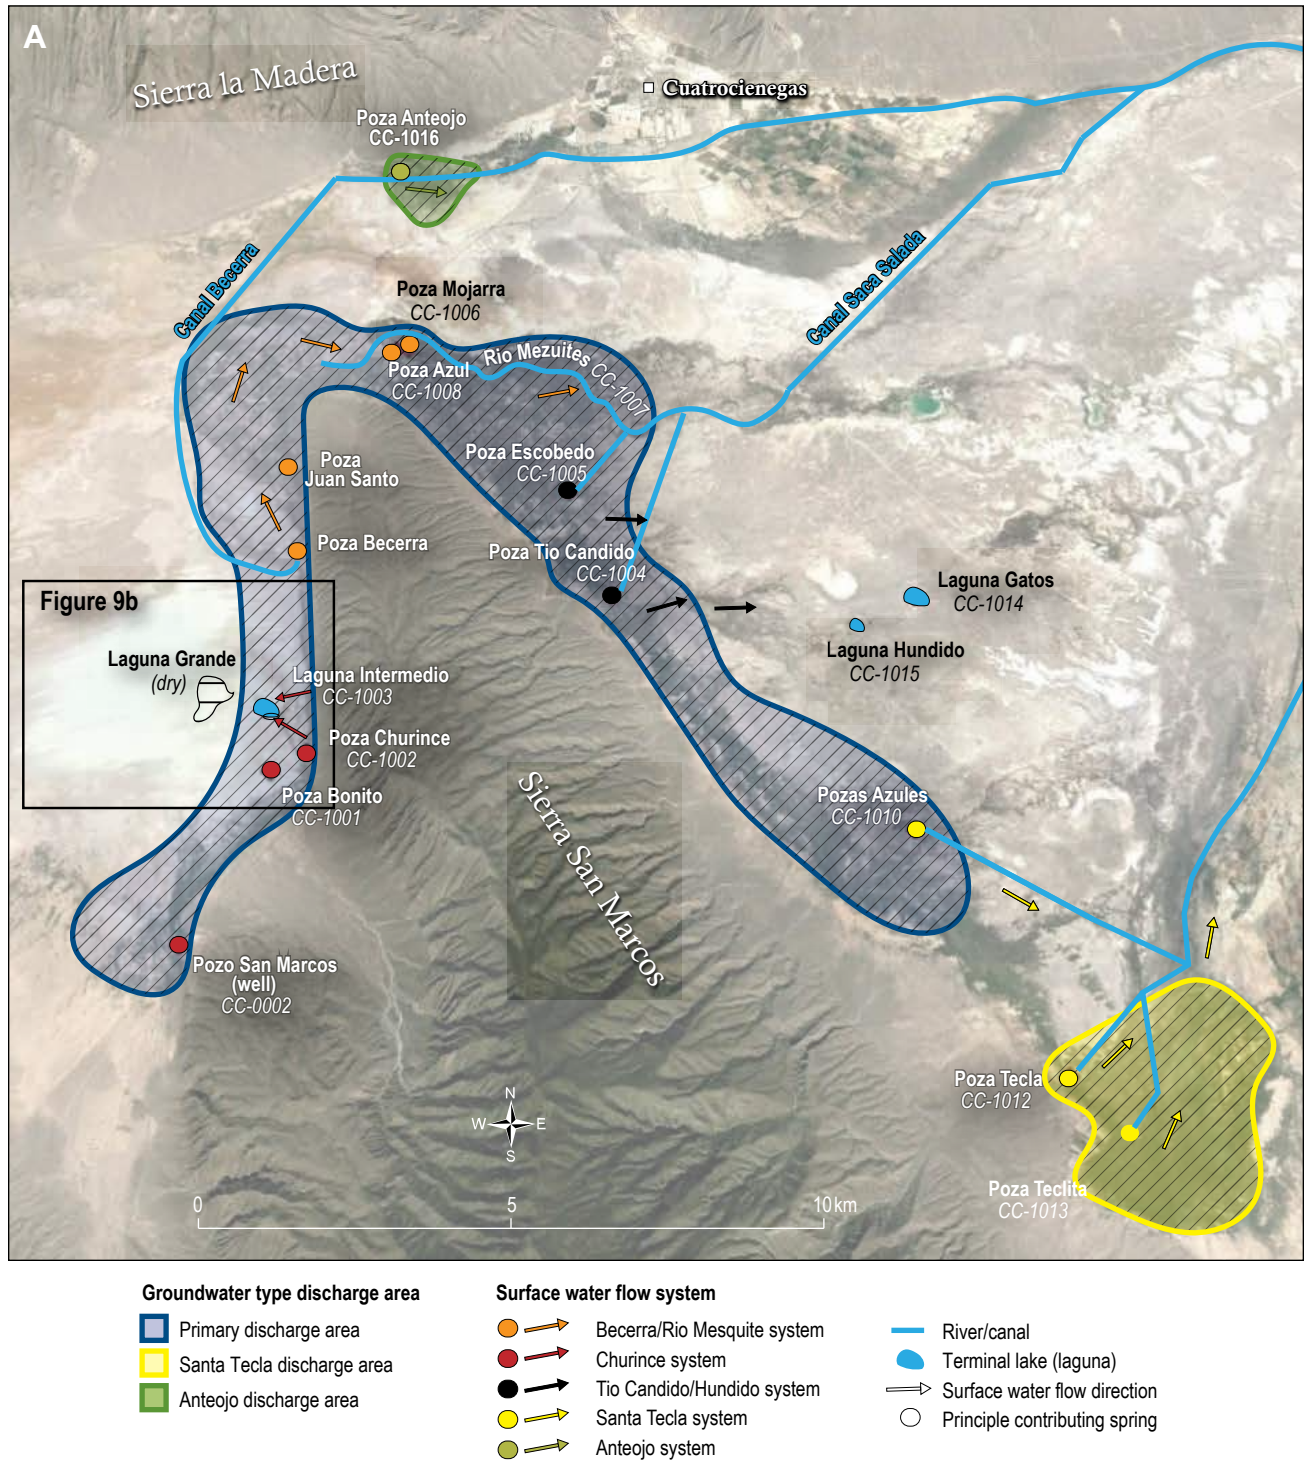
A

Sierra la Madera

Cuatrocienegas

Poza Anteojo
CC-1016

Canal Becerra

Canal Saca Salada

Poza Mojarra
CC-1006

Poza Azul
CC-1008

Rio Mezuites CC-1007

Poza Juan Santo

Poza Escobedo
CC-1005

Poza Becerra

Poza Tio Candido
CC-1004

Laguna Gatos
CC-1014

Laguna Hundido
CC-1015

Figure 9b

Laguna Grande
(dry)

Laguna Intermedio
CC-1003

Poza Churince
CC-1002

Poza Bonito
CC-1001

Sierra San Marcos

Pozas Azules
CC-1010

Pozo San Marcos
(well)
CC-0002

N
W E
S

Poza Tecla
CC-1012

Poza Teclita
CC-1013

0 5 10 km

Groundwater type discharge area
Primary discharge area
Santa Tecla discharge area
Anteojo discharge area

Surface water flow system
Becerra/Rio Mesquite system
Churince system
Tio Candido/Hundido system
Santa Tecla system
Anteojo system

River/canal
Terminal lake (laguna)
Surface water flow direction
Principle contributing spring